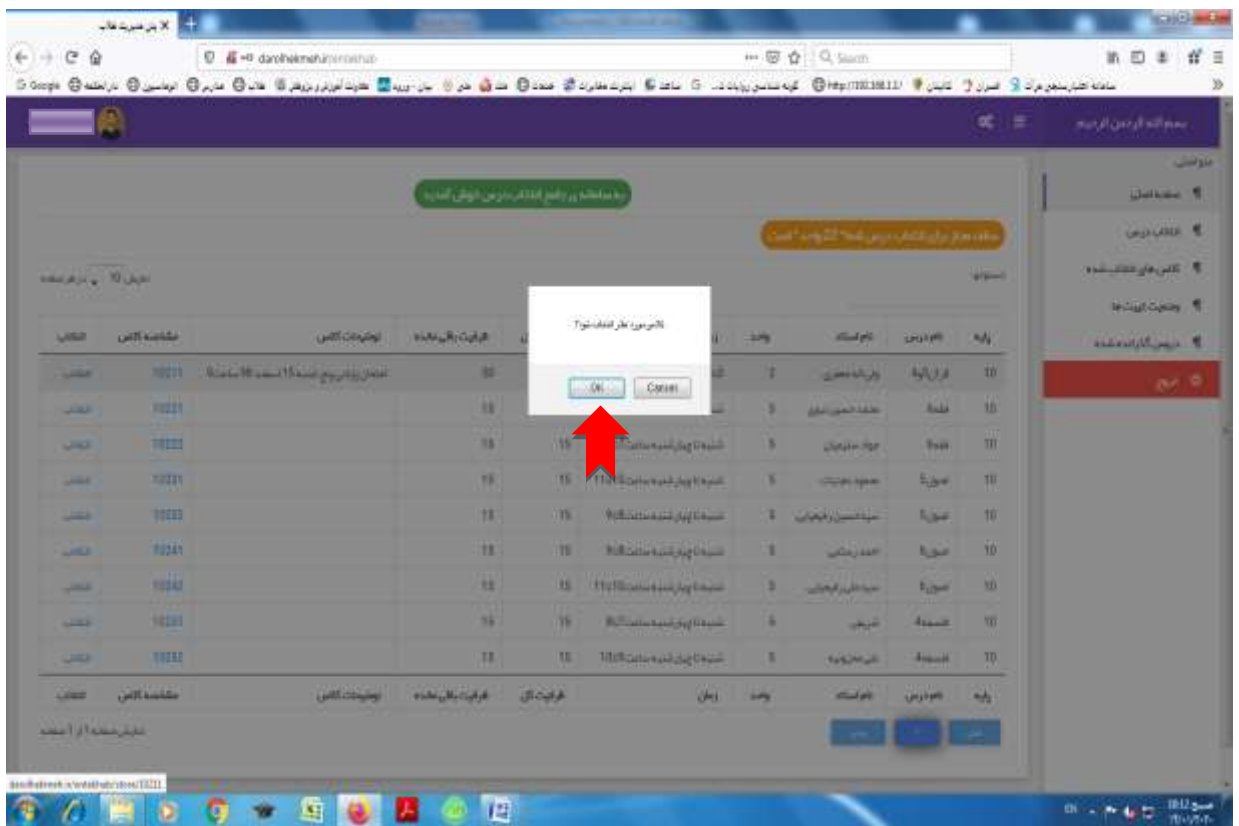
پنل مدیریت طلاب

darolhekmeh.ir

Search

بسم الله الرحمن الرحیم

صفحه اصلی

انتخاب درس

کلاس های انتخاب شده

وضعیت لیست ها

دروس گذرانده شده

خروج

به سامانه پرتال انتخاب دروس خوش آمدید

نمایش 10 در هر صفحه

جستجو:

| پایه | نام درس | نام استاد | واحد | زمان | ظرفیت کل | ظرفیت باقی مانده | توضیحات کلاس | مشخصه کلاس | انتخاب |
|---|---|---|---|---|---|---|---|---|---|
| 10 | قرارگاه | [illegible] | 2 | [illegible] | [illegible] | 80 | امتحان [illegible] | 10011 | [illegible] |
| 10 | فقه | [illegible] | 3 | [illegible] | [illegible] | 15 | | 10021 | انتخاب |
| 10 | فقه | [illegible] | 5 | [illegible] | 15 | 15 | | 10022 | انتخاب |
| 10 | اصول | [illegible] | 5 | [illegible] 11تا10 | 15 | 15 | | 10031 | انتخاب |
| 10 | اصول | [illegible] | 4 | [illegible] 9تا8 | 15 | 15 | | 10033 | انتخاب |
| 10 | اصول | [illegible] | 5 | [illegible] 9تا8 | 15 | 15 | | 10241 | انتخاب |
| 10 | اصول | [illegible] | 3 | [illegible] 11تا10 | 15 | 15 | | 10242 | انتخاب |
| 10 | فلسفه | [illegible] | 5 | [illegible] 8تا7 | 15 | 15 | | 10251 | انتخاب |
| 10 | فلسفه | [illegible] | 5 | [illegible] 10تا9 | 15 | 15 | | 10252 | انتخاب |
| پایه | نام درس | نام استاد | واحد | زمان | ظرفیت کل | ظرفیت باقی مانده | توضیحات کلاس | مشخصه کلاس | انتخاب |

نمایش صفحه 1 از 1 صفحه

کلاس مورد نظر انتخاب شود؟

OK Cancel